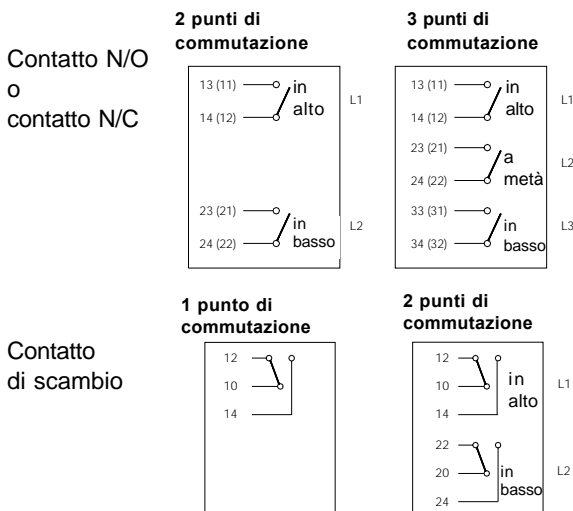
Contatto N/O
o
contatto N/C

2 punti di commutazione

13 (11)
14 (12)
in alto
L1

23 (21)
24 (22)
in basso
L2

3 punti di commutazione

13 (11)
14 (12)
in alto
L1

23 (21)
24 (22)
a metà
L2

33 (31)
34 (32)
in basso
L3

Contatto
di scambio

1 punto di commutazione

12
10
14

2 punti di commutazione

12
10
14
in alto
L1

22
20
24
in basso
L2